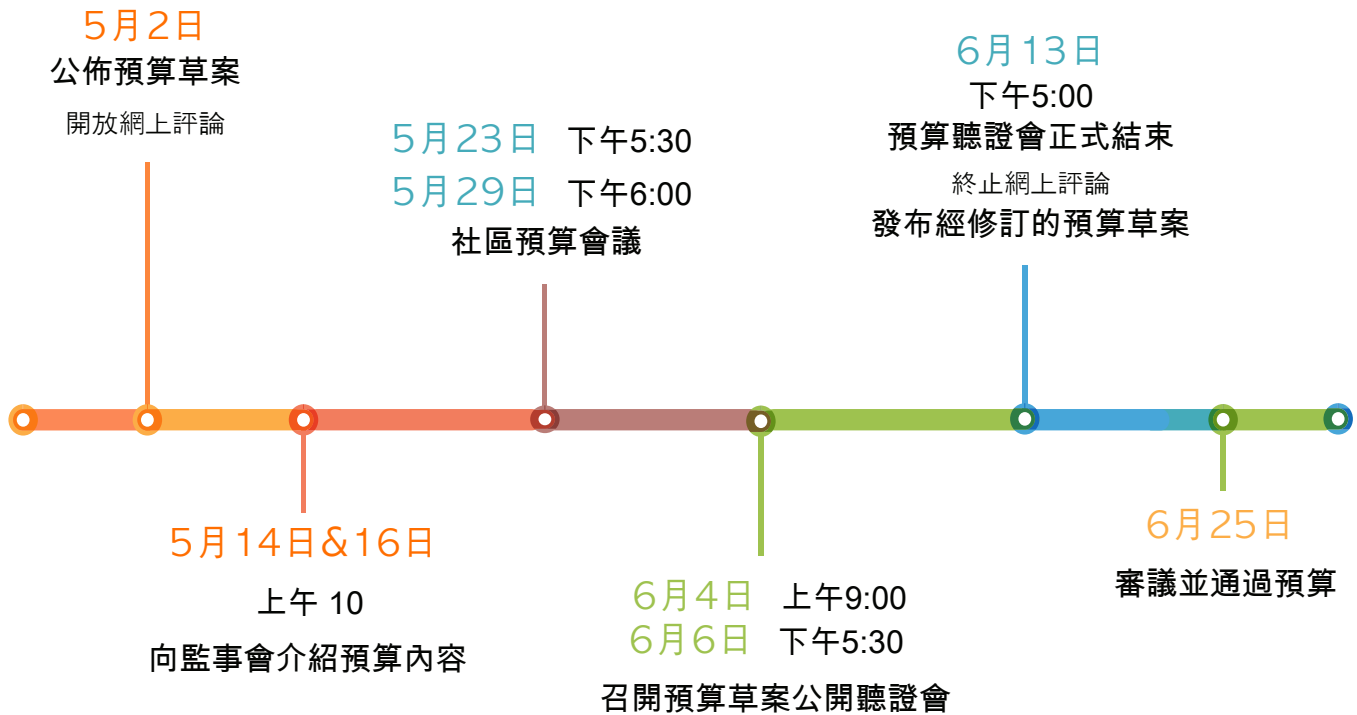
5月2日
公佈預算草案
開放網上評論

5月23日 下午5:30
5月29日 下午6:00
社區預算會議

6月13日
下午5:00
預算聽證會正式結束
終止網上評論
發布經修訂的預算草案

5月14日&16日
上午 10
向監事會介紹預算內容

6月4日 上午9:00
6月6日 下午5:30
召開預算草案公開聽證會

6月25日
審議並通過預算